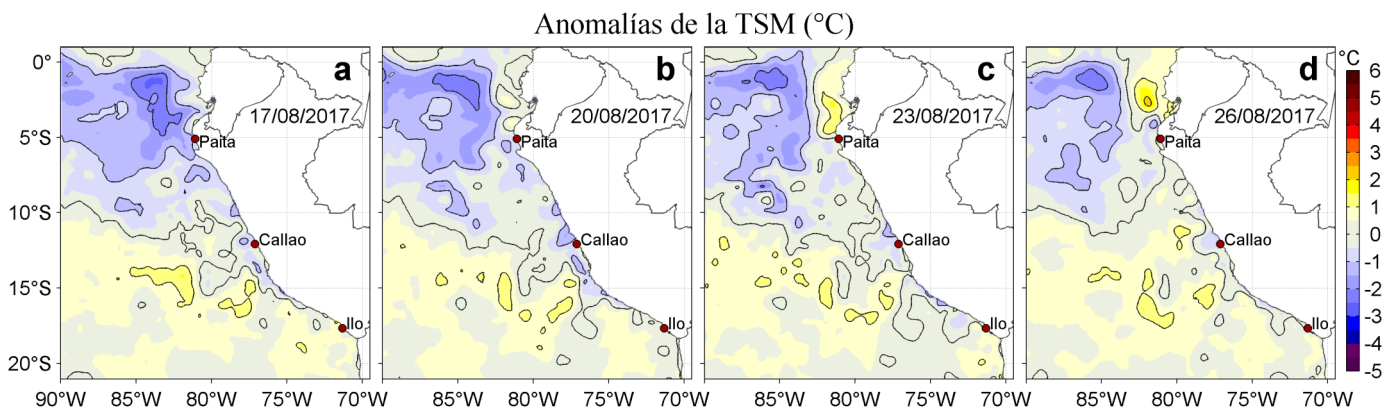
Anomalías de la TSM (°C)

a
17/08/2017
Paita
Callao
Ilo

b
20/08/2017
Paita
Callao
Ilo

c
23/08/2017
Paita
Callao
Ilo

d
26/08/2017
Paita
Callao
Ilo

0°
5°S
10°S
15°S
20°S

90°W 85°W 80°W 75°W 70°W
85°W 80°W 75°W 70°W
85°W 80°W 75°W 70°W
85°W 80°W 75°W 70°W

°C
6
5
4
3
2
1
0
-1
-2
-3
-4
-5